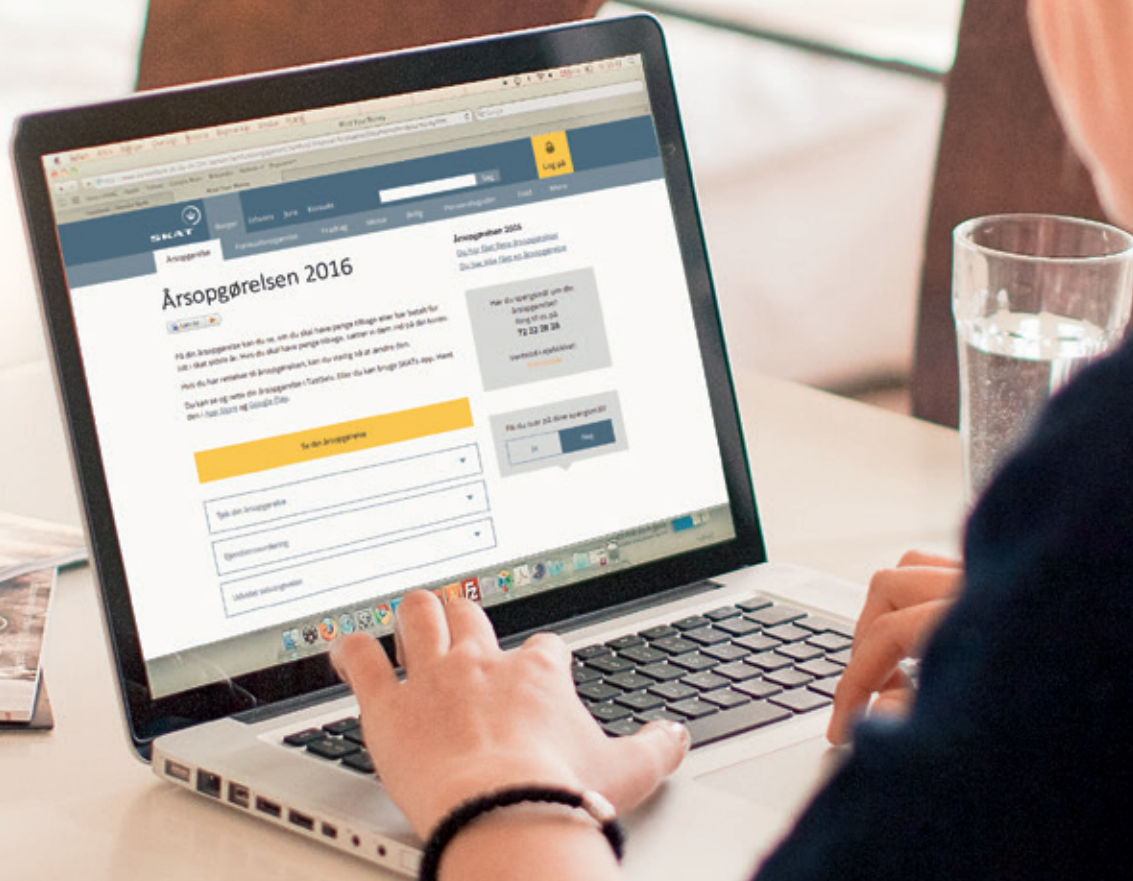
Log på

Søg

Borger Erhverv Bank Kontakt

SKAT

Årsopgørelse

Årsopgørelsen 2016

På din årsopgørelse kan du se, om du skal have penge tilbage eller skal betale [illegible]

Hvis du har rettelser til årsopgørelsen, kan du stadig nå at ændre den.

Du kan se og rette din årsopgørelse i TastSelv. Eller du kan bruge SKATs app. Hent den i App Store og Google Play.

Se din årsopgørelse

Tjek din årsopgørelse

Opsummering

Udvalgt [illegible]

Årsopgørelsen 2016

Du har fået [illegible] årsopgørelse

Du kan ikke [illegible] årsopgørelse

Har du spørgsmål om din årsopgørelse? Ring til os på
72 22 28 28

Fik du svar på dine spørgsmål?

Ja

Nej